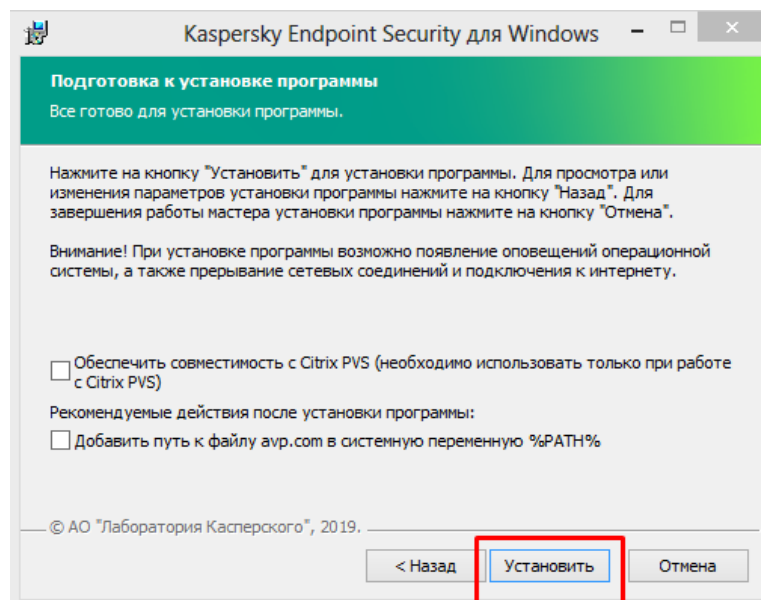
Kaspersky Endpoint Security для Windows

Подготовка к установке программы
Все готово для установки программы.

Нажмите на кнопку "Установить" для установки программы. Для просмотра или изменения параметров установки программы нажмите на кнопку "Назад". Для завершения работы мастера установки программы нажмите на кнопку "Отмена".

Внимание! При установке программы возможно появление оповещений операционной системы, а также прерывание сетевых соединений и подключения к интернету.

Обеспечить совместимость с Citrix PVS (необходимо использовать только при работе с Citrix PVS)

Рекомендуемые действия после установки программы:

Добавить путь к файлу avp.com в системную переменную %PATH%

© АО "Лаборатория Касперского", 2019.

< Назад
Установить
Отмена